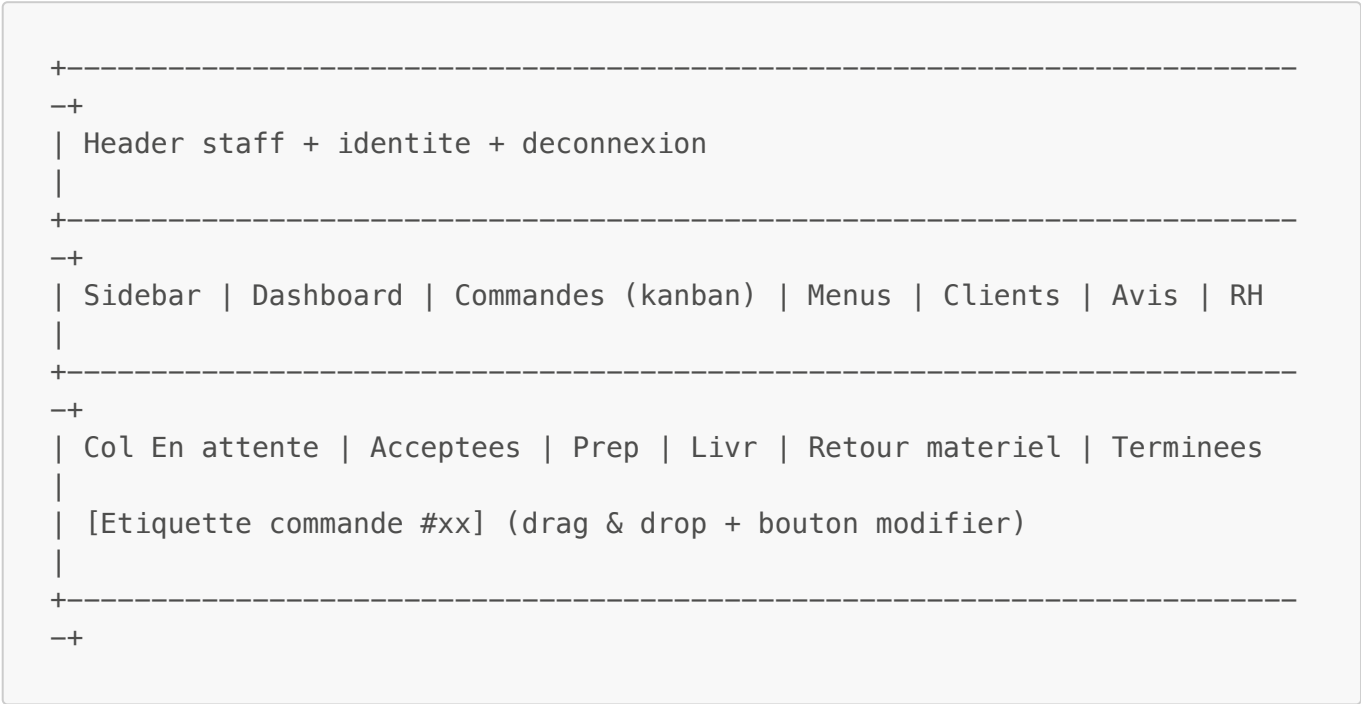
+-------------------------------------------------------------------
-+
| Header staff + identite + deconnexion
|
+-------------------------------------------------------------------
-+
| Sidebar | Dashboard | Commandes (kanban) | Menus | Clients | Avis | RH
|
+-------------------------------------------------------------------
-+
| Col En attente | Acceptees | Prep | Livr | Retour materiel | Terminees
|
| [Etiquette commande #xx] (drag & drop + bouton modifier)
|
+-------------------------------------------------------------------
-+